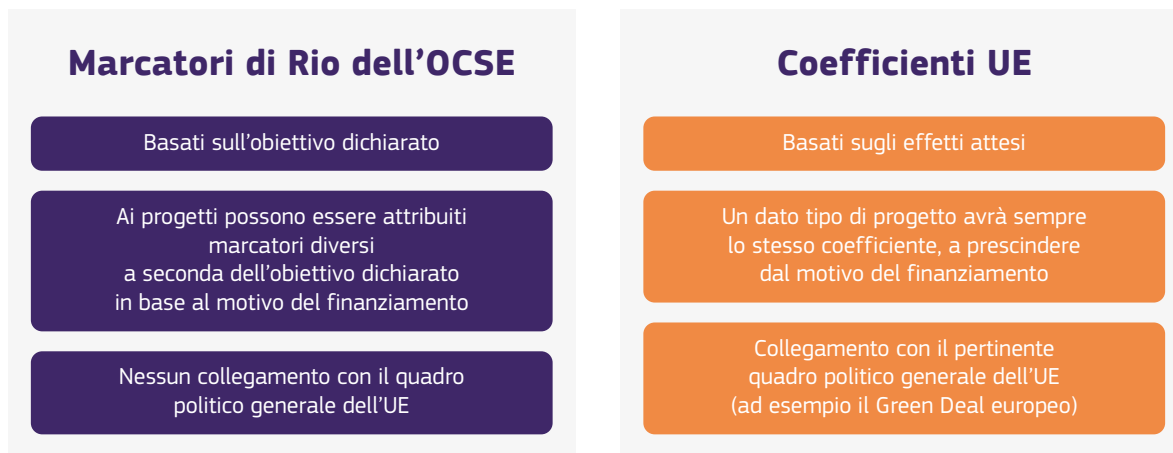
Marcatori di Rio dell’OCSE

Basati sull’obiettivo dichiarato

Ai progetti possono essere attribuiti marcatori diversi a seconda dell’obiettivo dichiarato in base al motivo del finanziamento

Nessun collegamento con il quadro politico generale dell’UE

Coefficienti UE

Basati sugli effetti attesi

Un dato tipo di progetto avrà sempre lo stesso coefficiente, a prescindere dal motivo del finanziamento

Collegamento con il pertinente quadro politico generale dell’UE (ad esempio il Green Deal europeo)